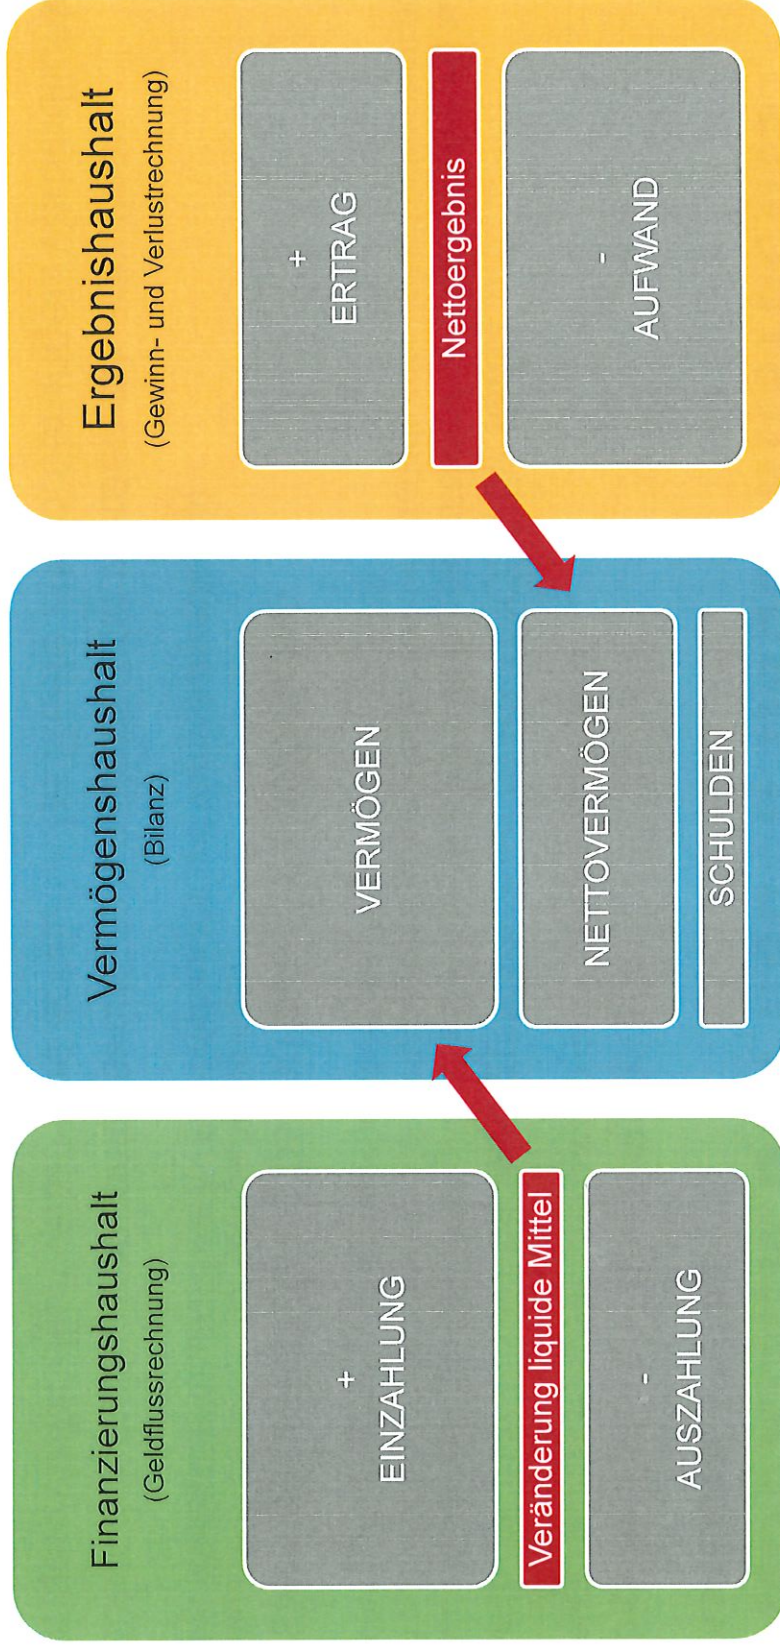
Finanzierungshaushalt
(Geldflussrechnung)

+
EINZAHLUNG

Veränderung liquide Mittel

-
AUSZAHLUNG

Vermögenshaushalt
(Bilanz)

VERMÖGEN

NETTOVERMÖGEN

SCHULDEN

Ergebnishaushalt
(Gewinn- und Verlustrechnung)

+
ERTRAG

Nettoergebnis

-
AUFWAND